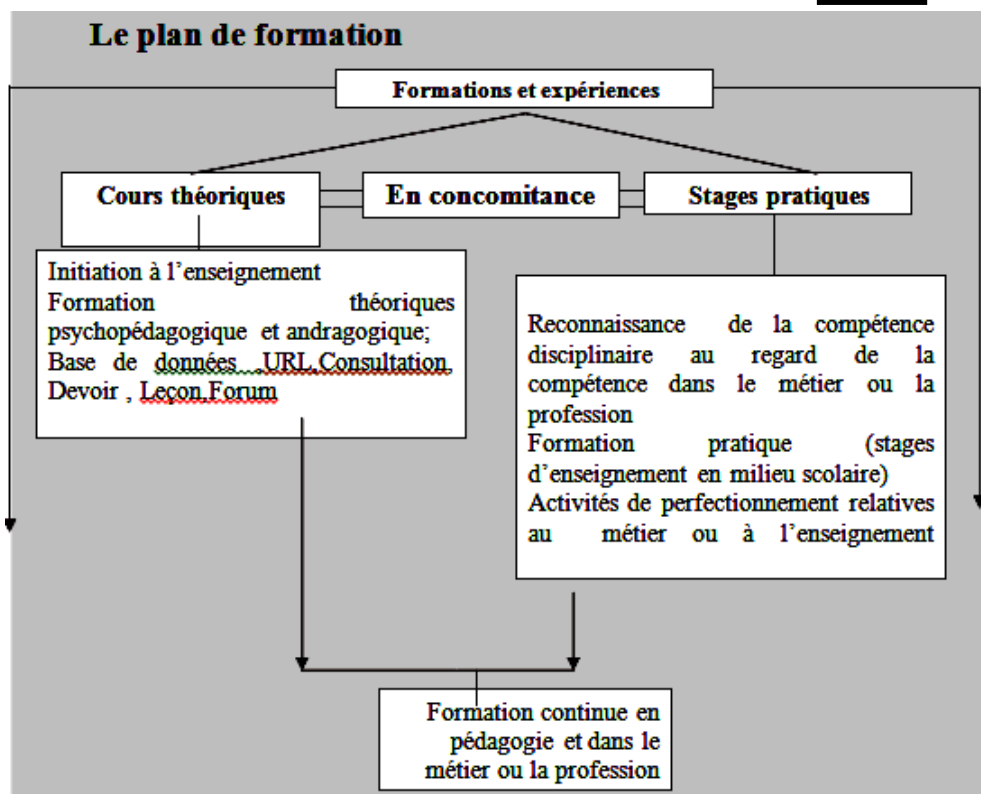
Le plan de formation

Formations et expériences

Cours théoriques

En concomitance

Stages pratiques

Initiation à l'enseignement
Formation théoriques psychopédagogique et andragogique;
Base de données URL,Consultation, Devoir , Leçon,Forum

Reconnaissance de la compétence disciplinaire au regard de la compétence dans le métier ou la profession
Formation pratique (stages d'enseignement en milieu scolaire)
Activités de perfectionnement relatives au métier ou à l'enseignement

Formation continue en pédagogie et dans le métier ou la profession